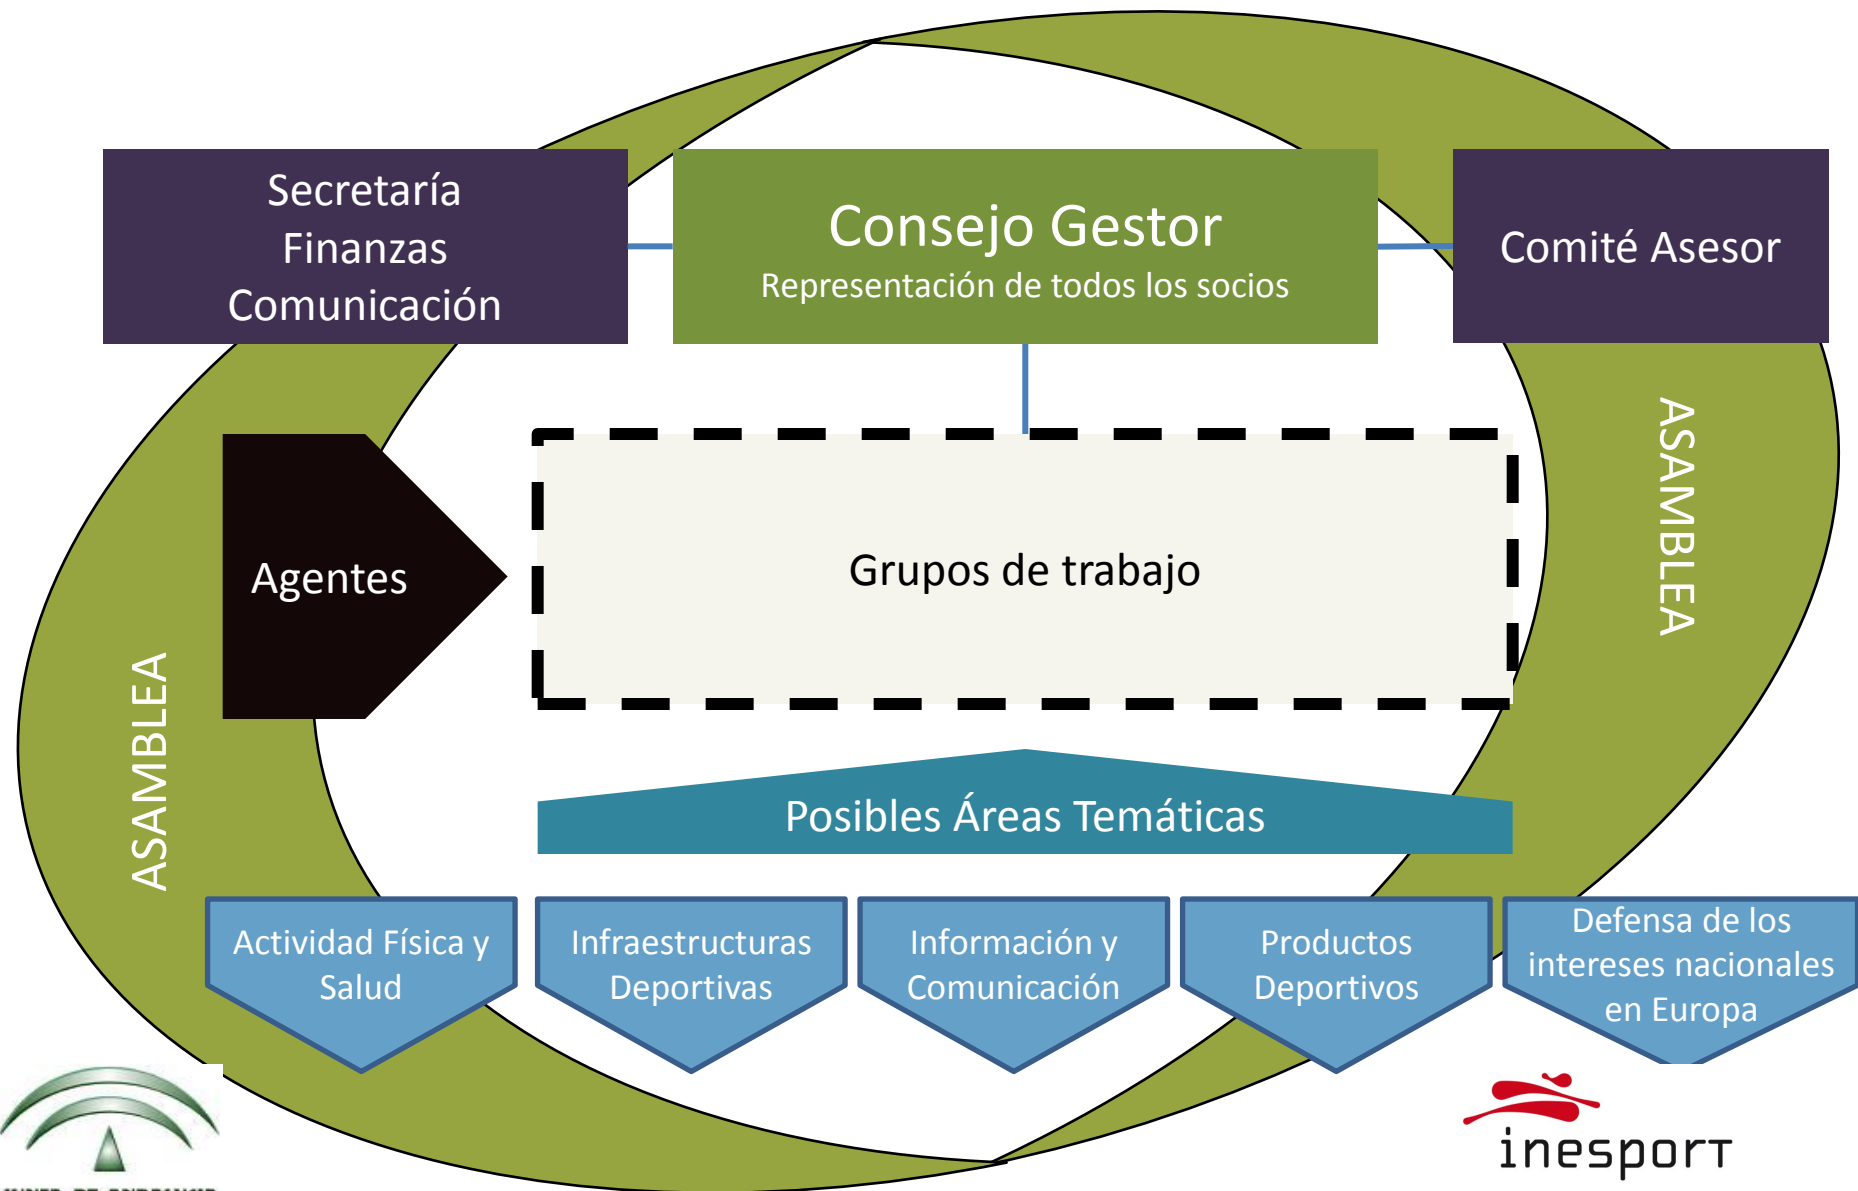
Secretaría
Finanzas
Comunicación

Consejo Gestor
Representación de todos los socios

Comité Asesor

ASAMBLEA

Agentes

Grupos de trabajo

ASAMBLEA

Posibles Áreas Temáticas

Actividad Física y Salud

Infraestructuras Deportivas

Información y Comunicación

Productos Deportivos

Defensa de los intereses nacionales en Europa

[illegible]

inesport